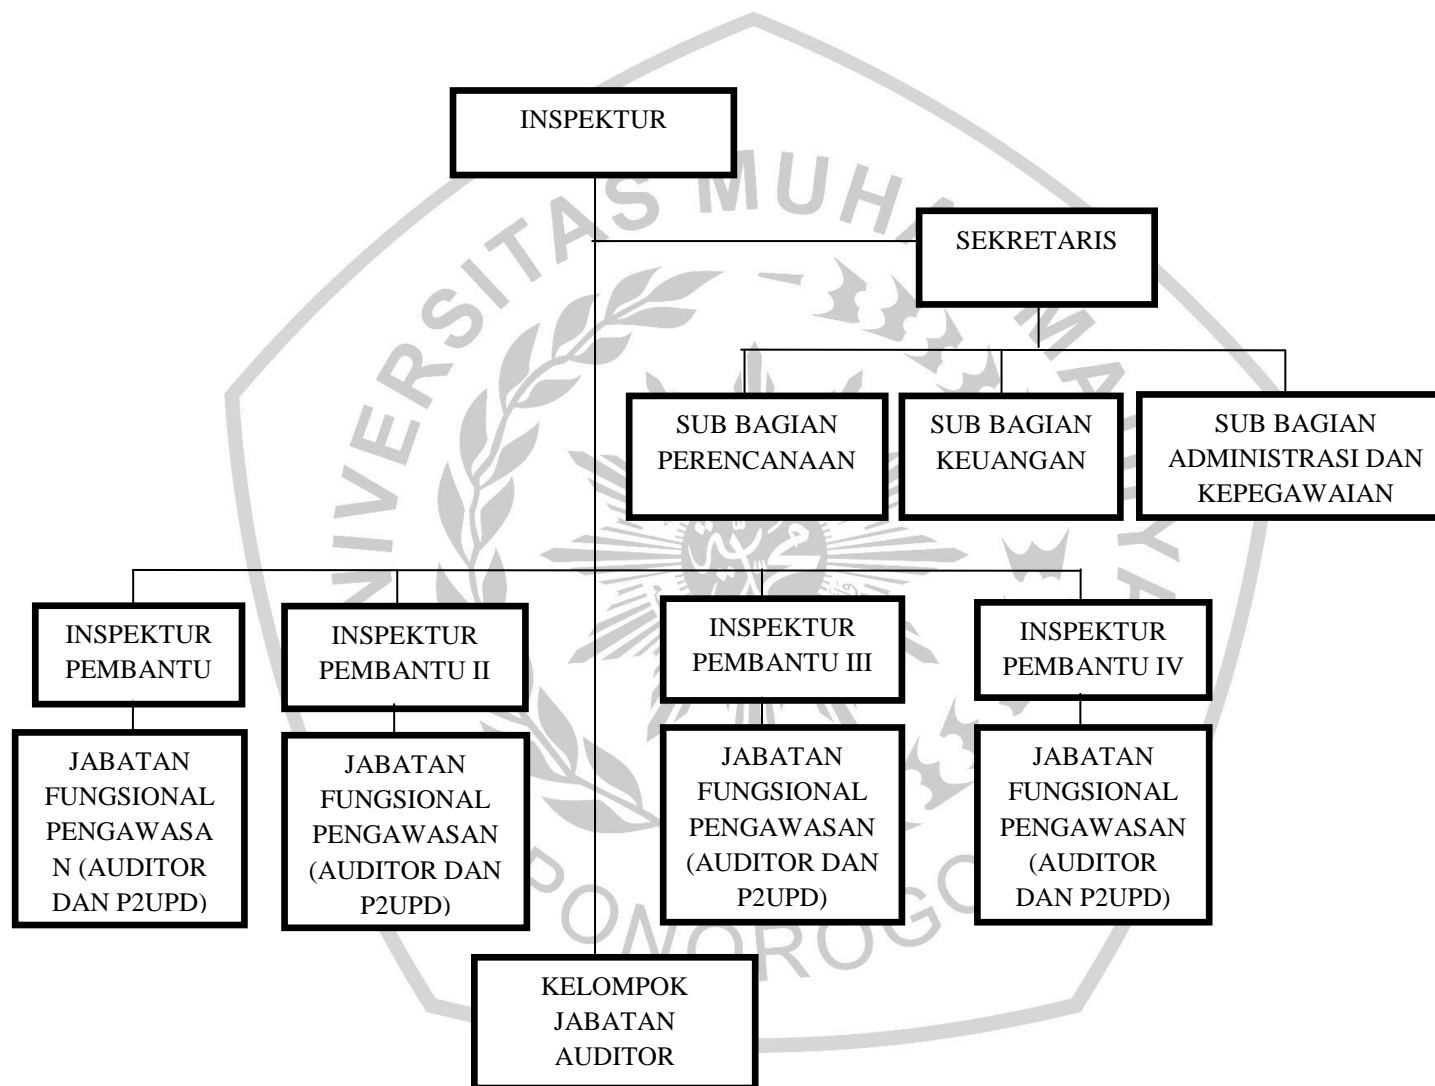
INSPEKTUR

SEKRETARIS

SUB BAGIAN PERENCANAAN

SUB BAGIAN KEUANGAN

SUB BAGIAN ADMINISTRASI DAN KEPEGAWAIAN

INSPEKTUR PEMBANTU

JABATAN FUNGSIONAL PENGAWASAN (AUDITOR DAN P2UPD)

INSPEKTUR PEMBANTU II

JABATAN FUNGSIONAL PENGAWASAN (AUDITOR DAN P2UPD)

INSPEKTUR PEMBANTU III

JABATAN FUNGSIONAL PENGAWASAN (AUDITOR DAN P2UPD)

INSPEKTUR PEMBANTU IV

JABATAN FUNGSIONAL PENGAWASAN (AUDITOR DAN P2UPD)

KELOMPOK JABATAN AUDITOR

UNIVERSITAS MUHAMMADIYAH PONOROGO